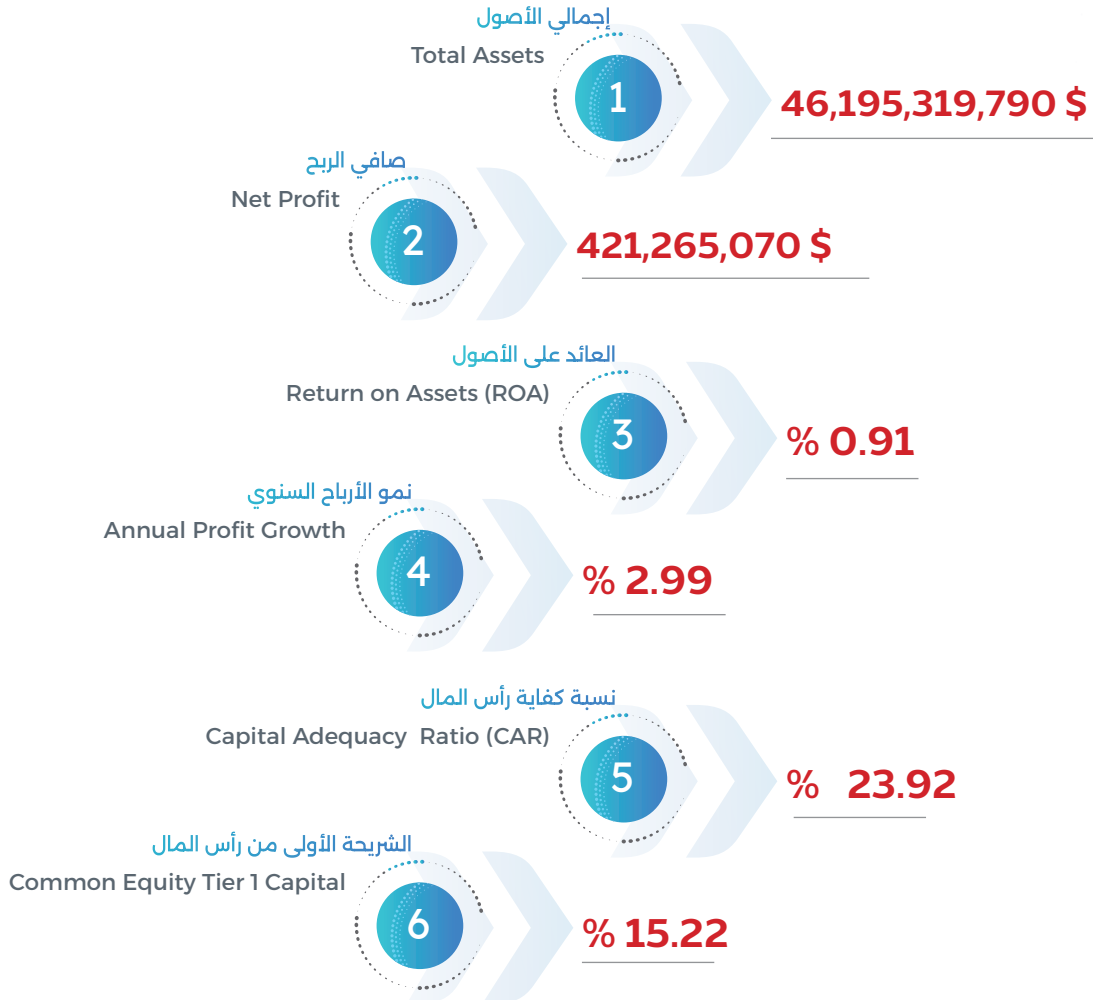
إجمالي الأصول
Total Assets
1
46,195,319,790 $

صافي الربح
Net Profit
2
421,265,070 $

العائد على الأصول
Return on Assets (ROA)
3
% 0.91

نمو الأرباح السنوي
Annual Profit Growth
4
% 2.99

نسبة كفاية رأس المال
Capital Adequacy Ratio (CAR)
5
% 23.92

الشريحة الأولى من رأس المال
Common Equity Tier 1 Capital
6
% 15.22